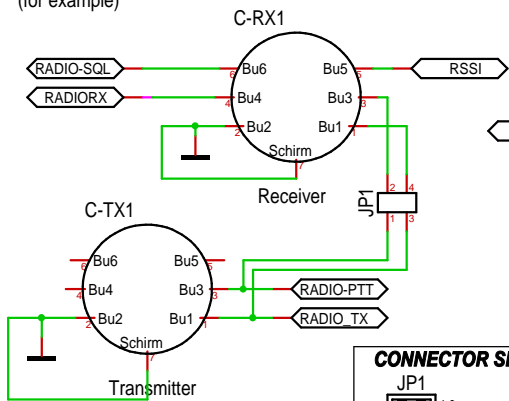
(for example)

C-RX1

RADIO-SQL
RADIORX
RSSI

6 Bu6
4 Bu4
2 Bu2
Bu5 5
Bu3 3
Bu1 1
Schirm
7

Receiver

JP1
2 4
1 3

C-TX1

6 Bu6
4 Bu4
2 Bu2
Bu5 5
Bu3 3
Bu1 1
Schirm
7

RADIO-PTT
RADIO_TX

Transmitter

CONNECTOR S

JP1